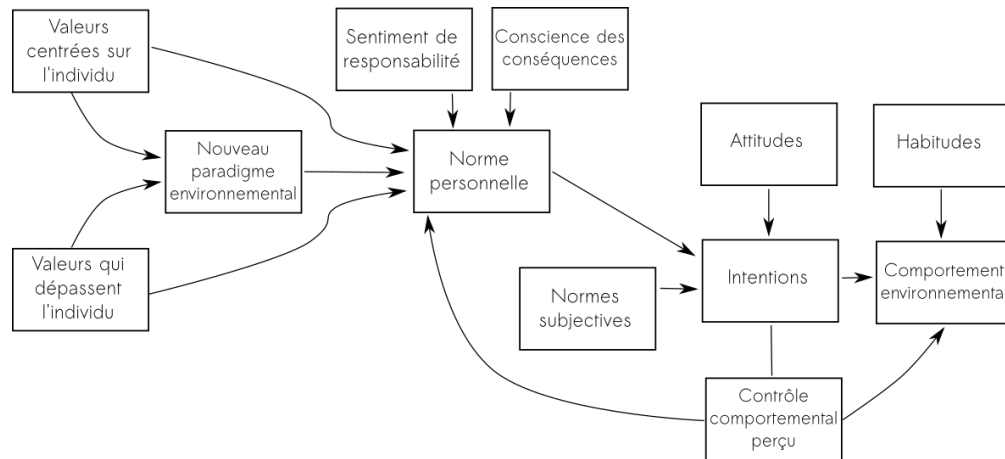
Valeurs centrées sur l'individu

Sentiment de responsabilité

Conscience des conséquences

Nouveau paradigme environnemental

Norme personnelle

Attitudes

Habitudes

Valeurs qui dépassent l'individu

Normes subjectives

Intentions

Comportement environnementa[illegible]

Contrôle comportemental perçu